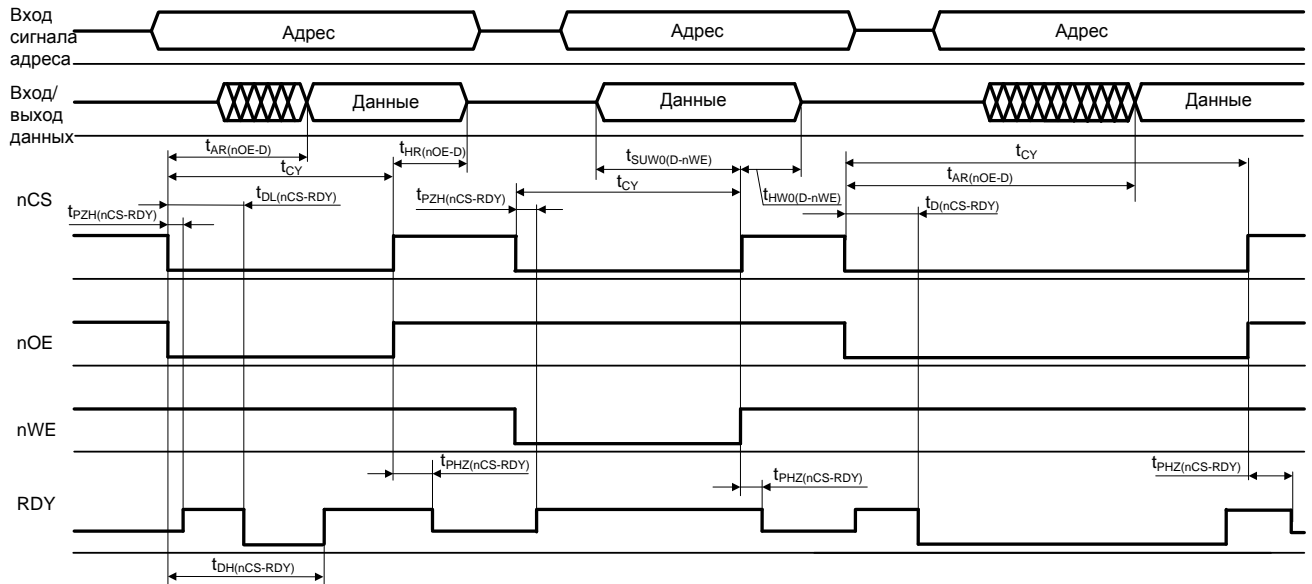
Вход сигнала адреса

Адрес

Адрес

Адрес

Вход/ выход данных

Данные

Данные

Данные

$t_{AR(nOE-D)}$

$t_{CY}$

$t_{HR(nOE-D)}$

$t_{SUW0(D-nWE)}$

$t_{CY}$

$t_{CY}$

$t_{AR(nOE-D)}$

$t_{DL(nCS-RDY)}$

$t_{PZH(nCS-RDY)}$

$t_{PZH(nCS-RDY)}$

$t_{HW0(D-nWE)}$

$t_{D(nCS-RDY)}$

nCS

nOE

nWE

$t_{PHZ(nCS-RDY)}$

$t_{PHZ(nCS-RDY)}$

$t_{PHZ(nCS-RDY)}$

RDY

$t_{DH(nCS-RDY)}$